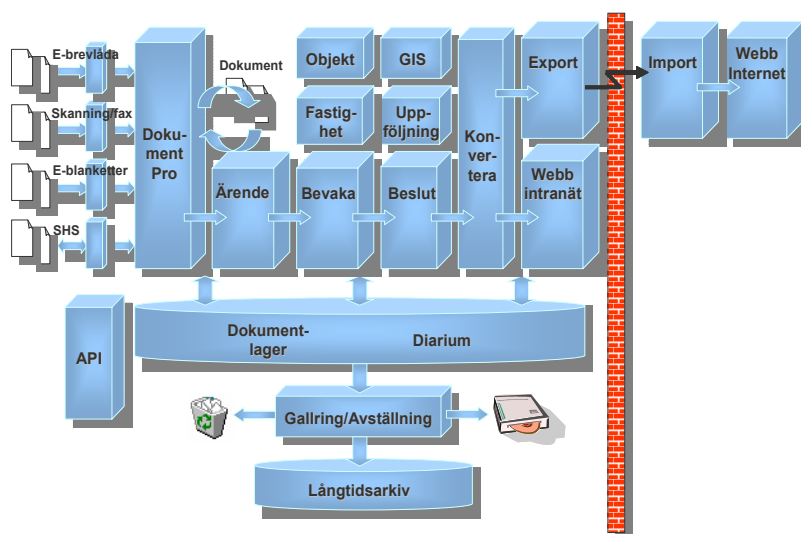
E-brevlåda

Skanning/fax

E-blanketter

SHS

Dokument Pro

Dokument

Objekt

GIS

Fastighet

Uppföljning

Ärende

Bevaka

Beslut

Konvertera

Export

Webb intranät

Import

Webb Internet

API

Dokumentlager

Diarium

Gallring/Avställning

Långtidsarkiv